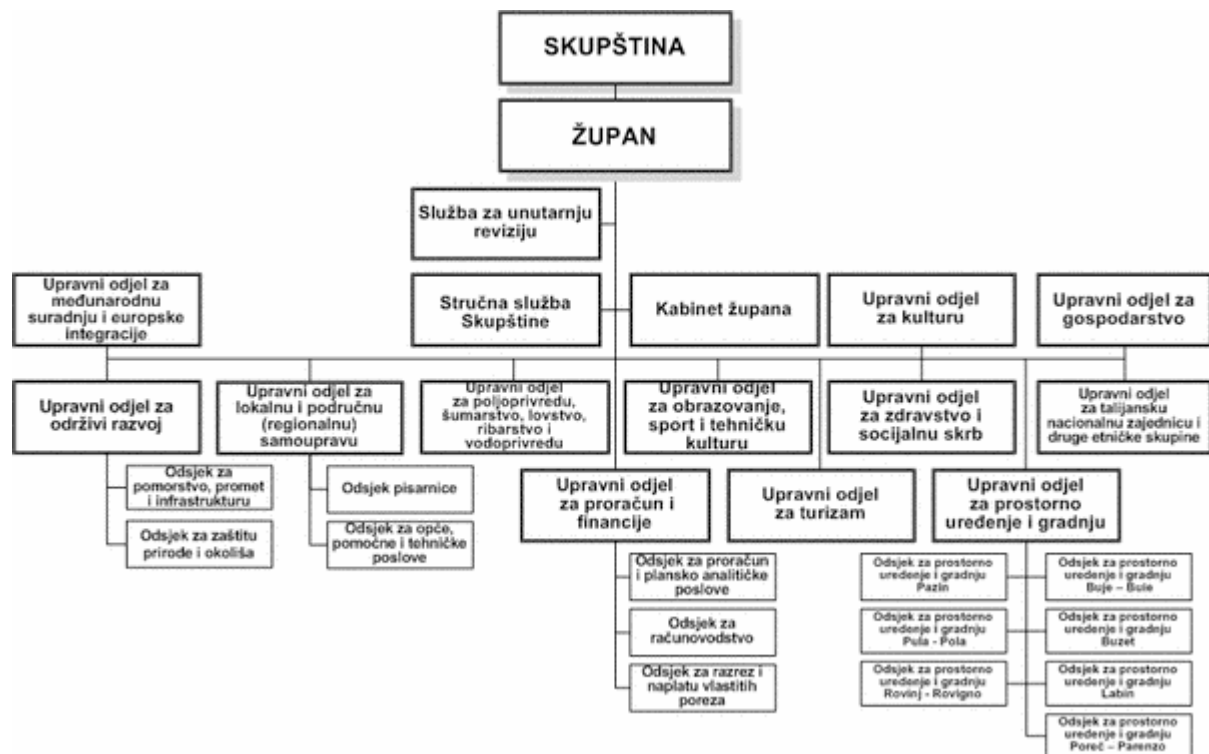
SKUPŠTINA

ŽUPAN

Služba za unutarnju reviziju

Upravni odjel za međunarodnu suradnju i europske integracije

Stručna služba Skupštine

Kabinet župana

Upravni odjel za kulturu

Upravni odjel za gospodarstvo

Upravni odjel za održivi razvoj

Upravni odjel za lokalnu i područnu (regionalnu) samoupravu

Upravni odjel za poljoprivredu, šumarstvo, lovstvo, ribarstvo i vodoprivredu

Upravni odjel za obrazovanje, sport i tehničku kulturu

Upravni odjel za zdravstvo i socijalnu skrb

Upravni odjel za talijansku nacionalnu zajednicu i druge etničke skupine

Odsjek za pomorstvo, promet i infrastrukturu

Odsjek za zaštitu prirode i okoliša

Odsjek pisarnice

Odsjek za opće, pomoćne i tehničke poslove

Upravni odjel za proračun i financije

Upravni odjel za turizam

Upravni odjel za prostorno uređenje i gradnju

Odsjek za proračun i plansko analitičke poslove

Odsjek za računovodstvo

Odsjek za razrez i naplatu vlastitih poreza

Odsjek za prostorno uređenje i gradnju Pazin

Odsjek za prostorno uređenje i gradnju Buje – Buie

Odsjek za prostorno uređenje i gradnju Pula - Pola

Odsjek za prostorno uređenje i gradnju Buzet

Odsjek za prostorno uređenje i gradnju Rovinj - Rovigno

Odsjek za prostorno uređenje i gradnju Labin

Odsjek za prostorno uređenje i gradnju Poreč – Parenzo